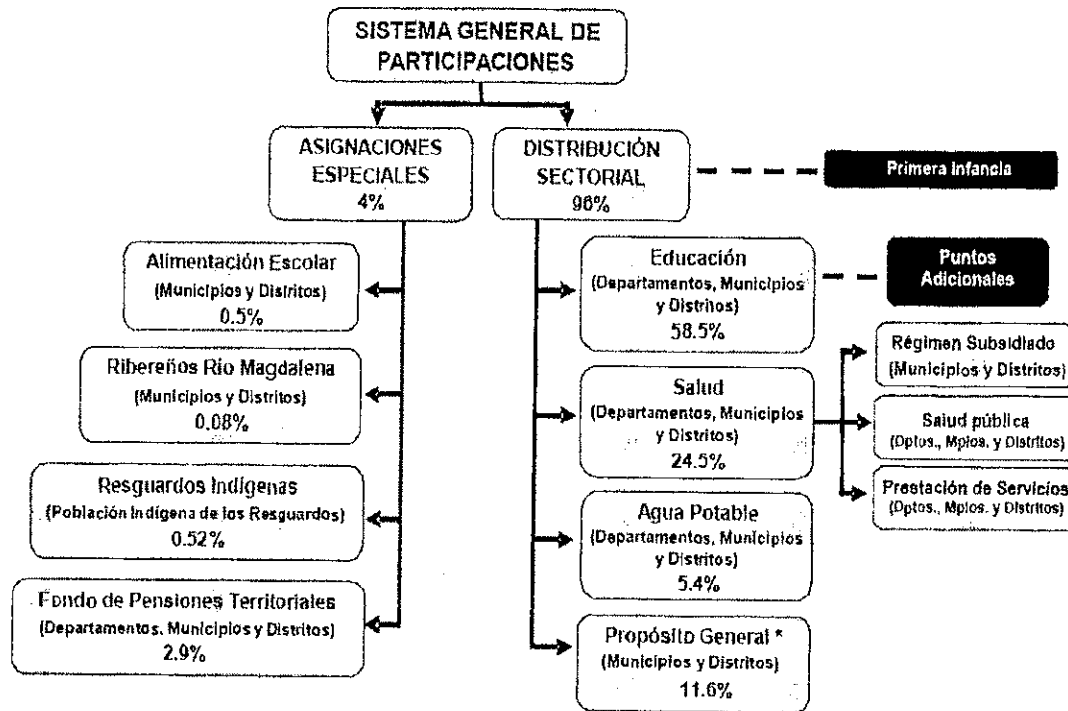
SISTEMA GENERAL DE PARTICIPACIONES

ASIGNACIONES ESPECIALES
4%

DISTRIBUCIÓN SECTORIAL
96%

Primera infancia

Alimentación Escolar
(Municipios y Distritos)
0.5%

Ribereños Río Magdalena
(Municipios y Distritos)
0.08%

Resguardos Indígenas
(Población indígena de los Resguardos)
0.52%

Fondo de Pensiones Territoriales
(Departamentos, Municipios y Distritos)
2.9%

Educación
(Departamentos, Municipios y Distritos)
58.5%

Puntos Adicionales

Salud
(Departamentos, Municipios y Distritos)
24.5%

Régimen Subsidiado
(Municipios y Distritos)

Salud pública
(Dptos., Mpios. y Distritos)

Prestación de Servicios
(Dptos., Mpios. y Distritos)

Agua Potable
(Departamentos, Municipios y Distritos)
5.4%

Propósito General *
(Municipios y Distritos)
11.6%